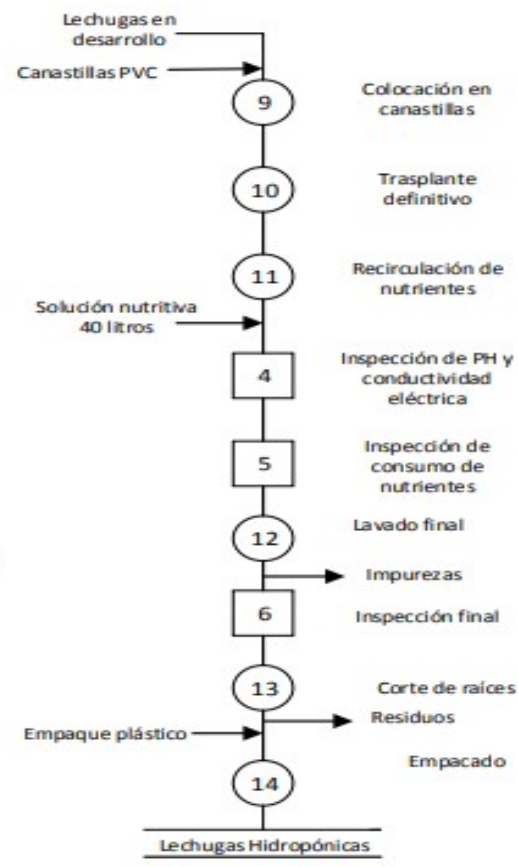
Lechugas en desarrollo

Canastillas PVC

9
Colocación en canastillas

10
Trasplante definitivo

11
Recirculación de nutrientes

Solución nutritiva 40 litros

4
Inspección de PH y conductividad eléctrica

5
Inspección de consumo de nutrientes

12
Lavado final

Impurezas

6
Inspección final

13
Corte de raíces

Residuos

Empaque plástico

14
Empacado

Lechugas Hidropónicas